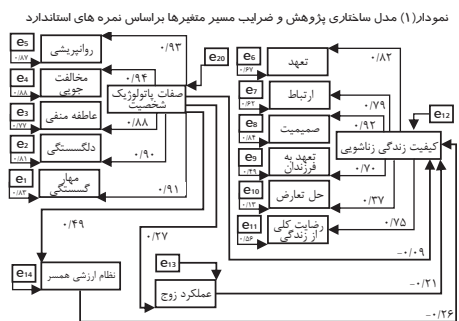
نمودار(۱) مدل ساختاری پژوهش و ضرایب مسیر متغیرها براساس نمره های استاندارد

e5
۰/۸۷
روانپریشی
e4
۰/۸۸
مخالف جویی
e3
۰/۷۷
عاطفه منفی
e2
۰/۸۱
دلگسستگی
e1
۰/۸۳
مهار گسستگی
۰/۹۳
۰/۹۴
۰/۸۸
۰/۹۰
۰/۹۱
e20
صفات پاتولوژیک شخصیت
e6
۰/۶۷
تعهد
e7
۰/۶۲
ارتباط
e8
۰/۸۴
صمیمیت
e9
۰/۴۹
تعهد به فرزندان
e10
۰/۱۳
حل تعارض
e11
۰/۵۶
رضایت کلی از زندگی
۰/۸۲
۰/۷۹
۰/۹۲
۰/۷۰
۰/۳۷
۰/۷۵
e12
کیفیت زندگی زناشویی
۰/۴۹
۰/۲۷
e14
نظام ارزشی همسر
e13
عملکرد زوج
-۰/۰۹
-۰/۲۱
-۰/۲۶